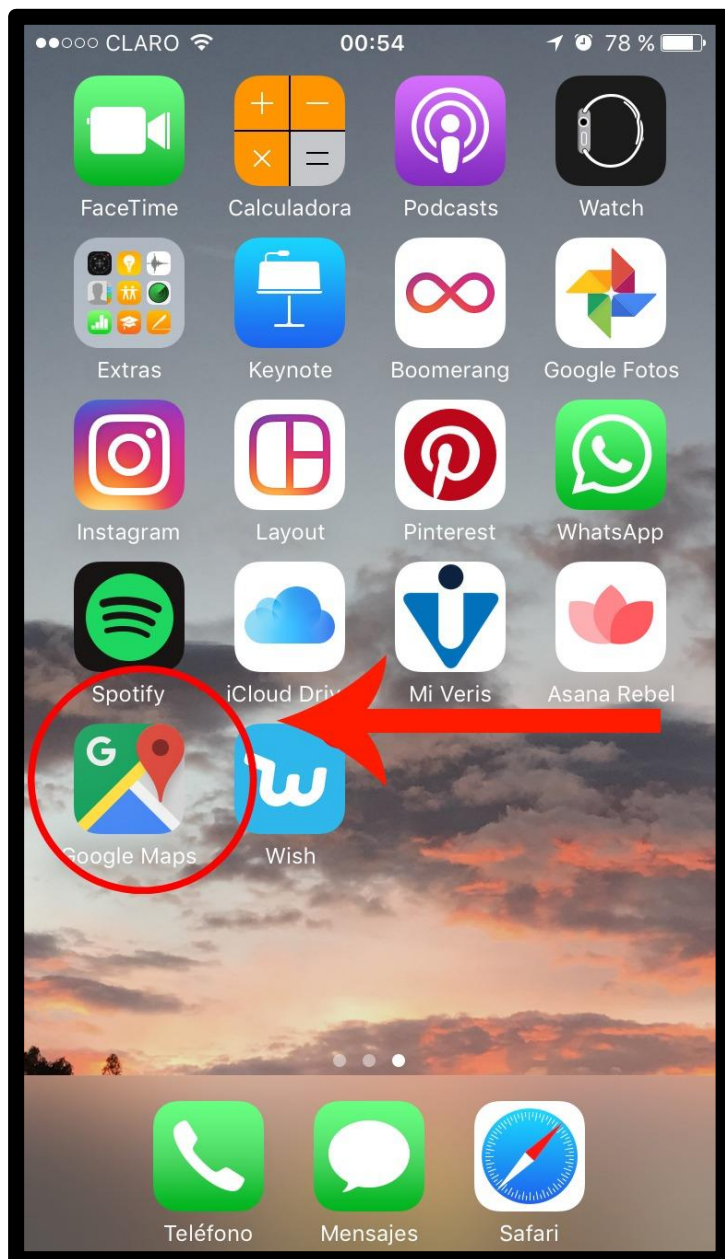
●●○○○ CLARO 00:54 78 %

FaceTime
Calculadora
Podcasts
Watch
Extras
Keynote
Boomerang
Google Fotos
Instagram
Layout
Pinterest
WhatsApp
Spotify
iCloud Driv
Mi Veris
Asana Rebel
Google Maps
Wish

Teléfono
Mensajes
Safari